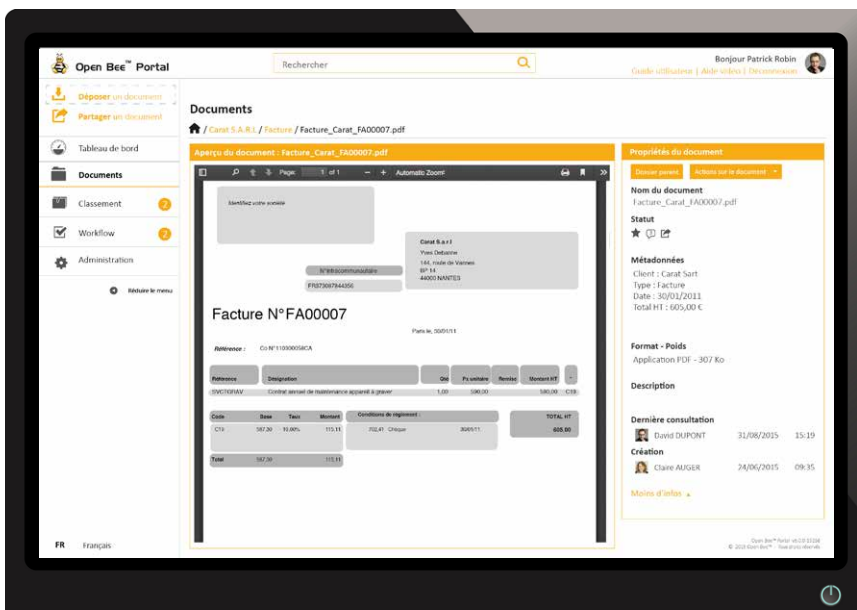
Open Bee™ Portal

Rechercher

Bonjour Patrick Robin
Guide utilisateur | Aide vidéo | Déconnexion

Déposer un document
Partager un document

Tableau de bord
Documents
Classement 2
Workflow 2
Administration

Réduire le menu

FR Français

Documents
/ Carat S.A.R.L / Facture / Facture_Carat_FA00007.pdf

Aperçu du document : Facture_Carat_FA00007.pdf

Page: 1 of 1 Automatic Zoom

Identifiez votre société

Carat S.a.r.l
Yves Delaune
144, route de Vannes
BP 14
44000 NANTES

N°intracommunautaire
FR37087844356

Facture N°FA00007

Paris le, 30/01/11

Référence : Cn N°11000005ICA

| Référence | Désignation | Qté | Px unitaire | Remise | Montant HT | |
|---|---|---|---|---|---|---|
| SVCTORAV | Contrat annuel de maintenance appareil à graver | 1,00 | 580,00 | | 580,00 | C19 |

| Code | Base | Taux | Montant |
|---|---|---|---|
| C19 | 567,20 | 19,60% | 115,11 |
| Total | 567,20 | | 115,11 |

Conditions de règlement :
702,41 Chèque 30/01/11

TOTAL HT
605,00

Propriétés du document
Dossier parent
Actions sur le document

Nom du document
Facture_Carat_FA00007.pdf

Statut

Métadonnées
Client : Carat Sarl
Type : Facture
Date : 30/01/2011
Total HT : 605,00 €

Format - Poids
Application PDF - 307 Ko

Description

Dernière consultation
David DUPONT 31/08/2015 15:19

Création
Claire AUGER 24/06/2015 09:35

Moins d'infos

Open Bee™ Portal v4.0.0 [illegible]
© 2015 Open Bee™ - Tous droits réservés